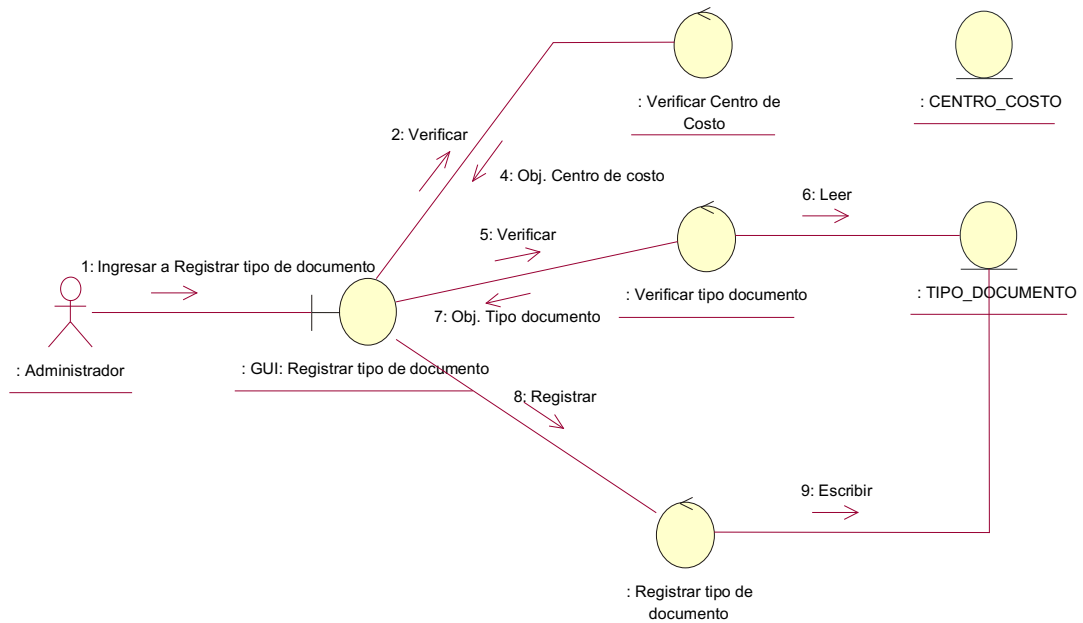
: Verificar Centro de Costo

: CENTRO_COSTO

2: Verificar

4: Obj. Centro de costo

6: Leer

5: Verificar

1: Ingresar a Registrar tipo de documento

: Verificar tipo documento

: TIPO_DOCUMENTO

7: Obj. Tipo documento

: Administrador

: GUI: Registrar tipo de documento

8: Registrar

9: Escribir

: Registrar tipo de documento